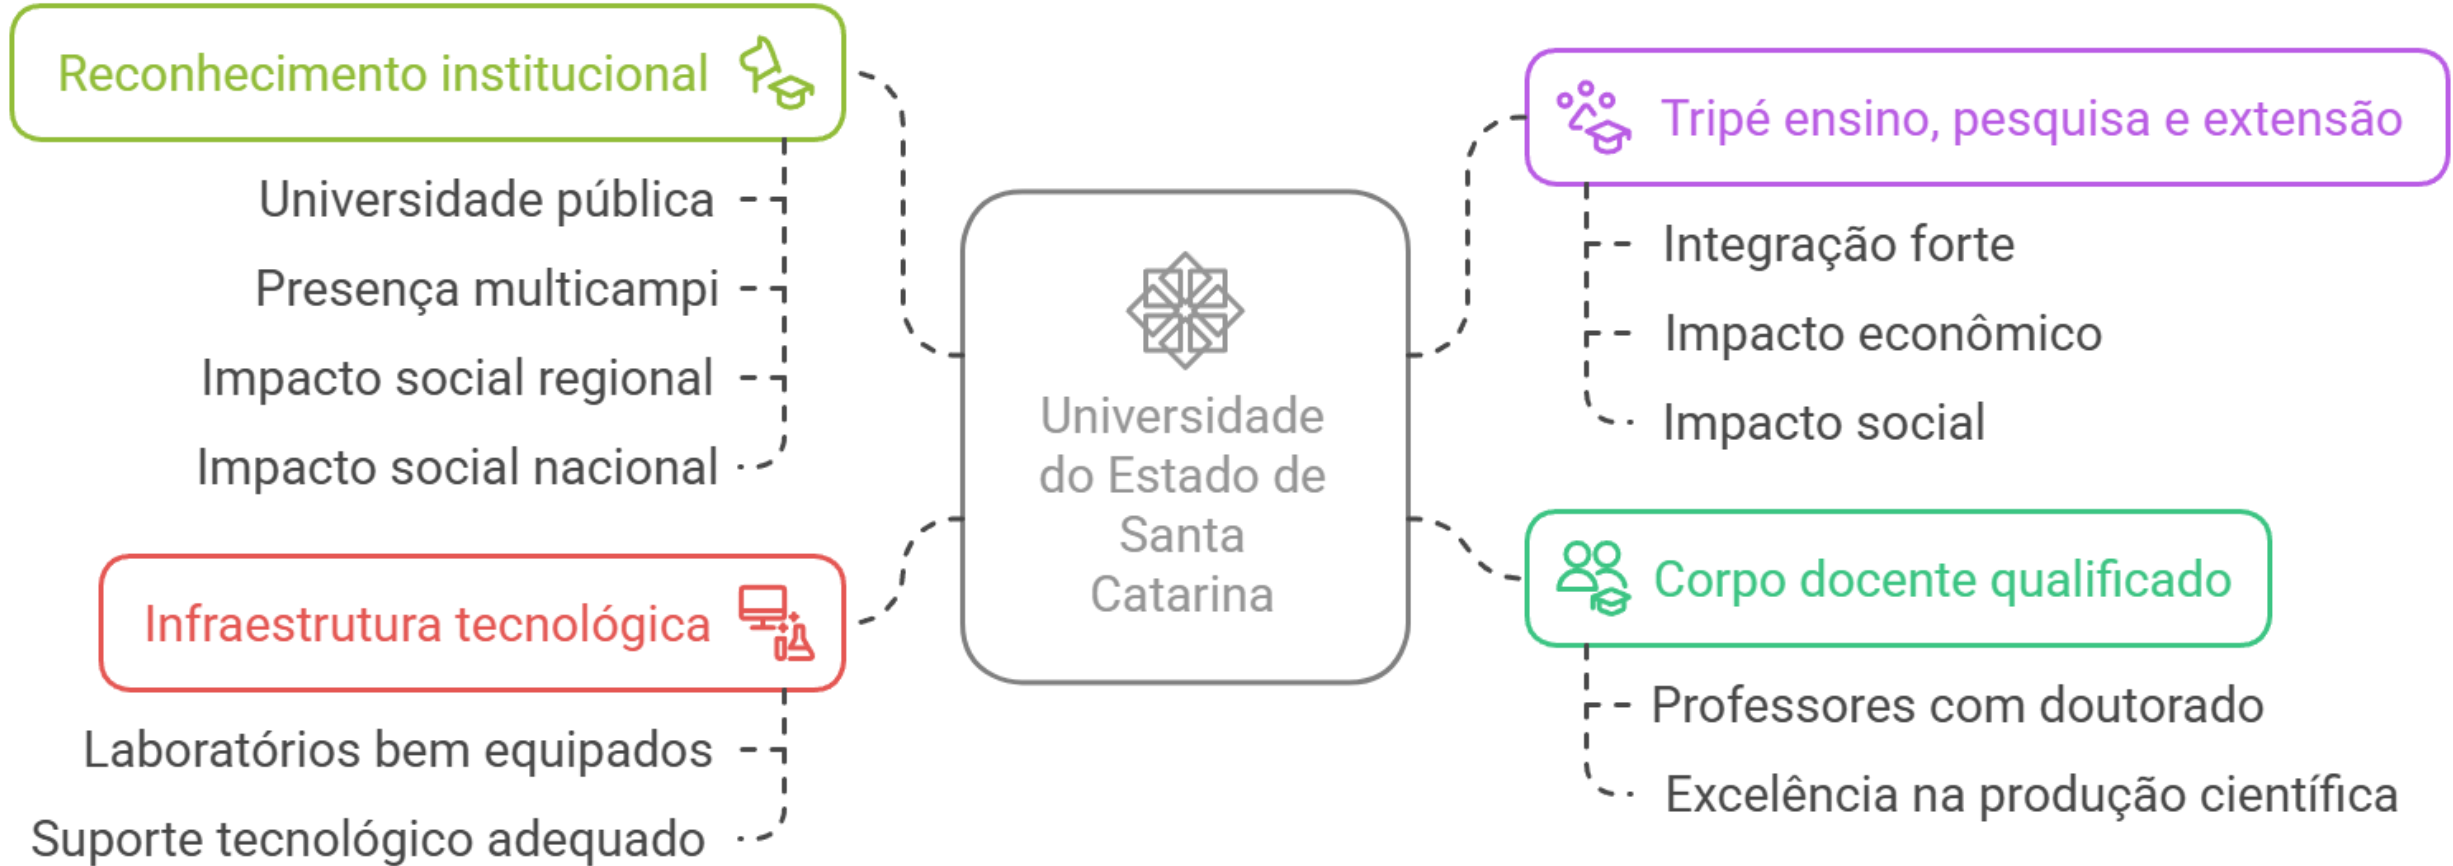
Reconhecimento institucional

Universidade pública

Presença multicampi

Impacto social regional

Impacto social nacional

Universidade do Estado de Santa Catarina

Tripé ensino, pesquisa e extensão

Integração forte

Impacto econômico

Impacto social

Infraestrutura tecnológica

Laboratórios bem equipados

Suporte tecnológico adequado

Corpo docente qualificado

Professores com doutorado

Excelência na produção científica